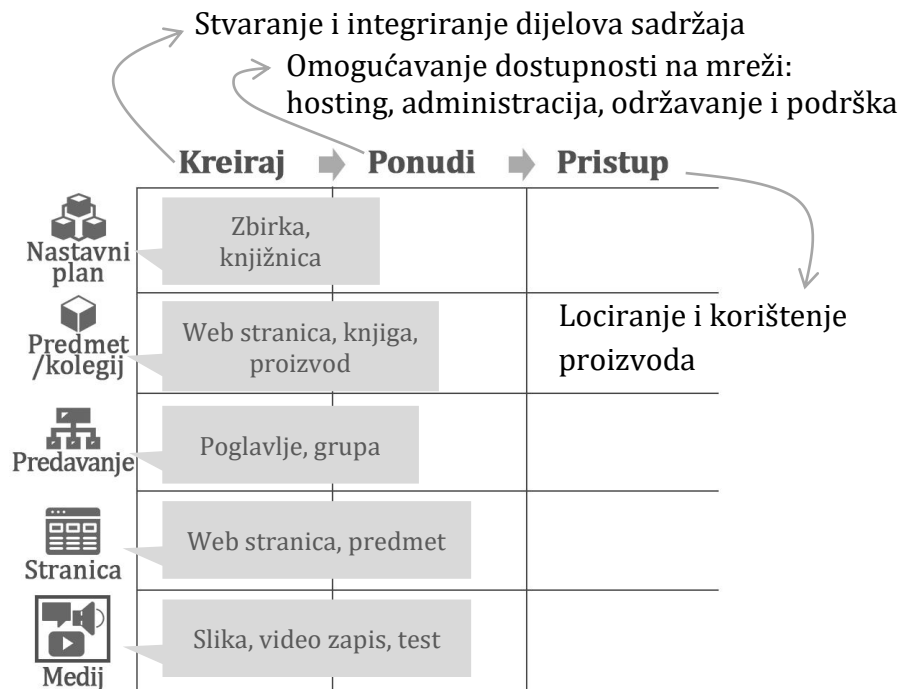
Stvaranje i integriranje dijelova sadržaja

Omogućavanje dostupnosti na mreži: hosting, administracija, održavanje i podrška

Kreiraj ➡ Ponudi ➡ Pristup

Nastavni plan
Zbirka, knjižnica

Predmet /kolegij
Web stranica, knjiga, proizvod

Lociranje i korištenje proizvoda

Predavanje
Poglavlje, grupa

Stranica
Web stranica, predmet

Medij
Slika, video zapis, test